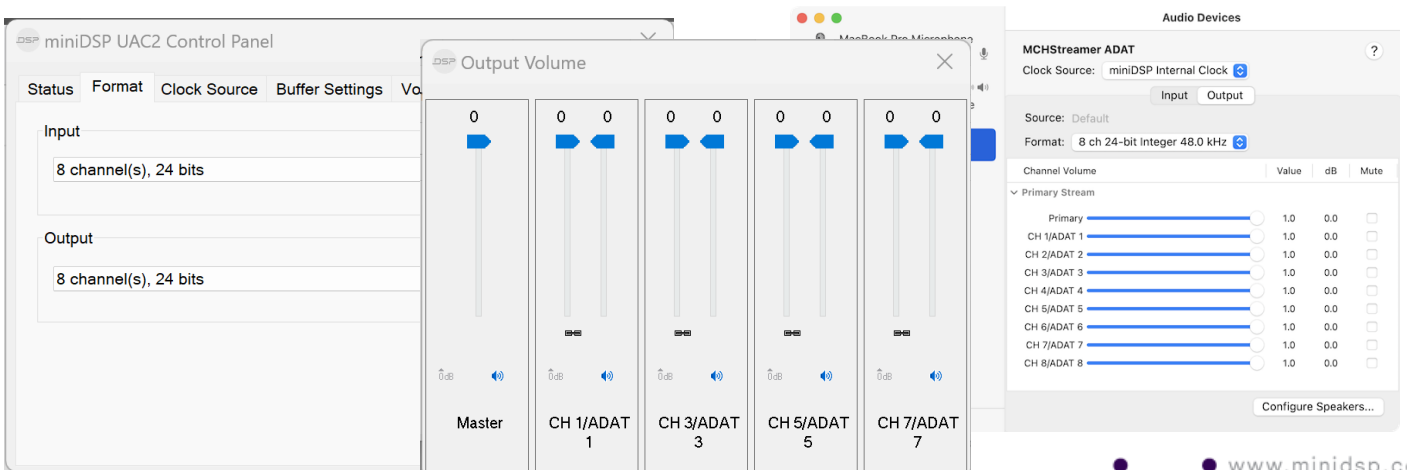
DSP miniDSP UAC2 Control Panel

Status Format Clock Source Buffer Settings Vo

Input

8 channel(s), 24 bits

Output

8 channel(s), 24 bits

DSP Output Volume

0

0 0

0 0

0 0

0 0

0dB

Master

CH 1/ADAT 1

CH 3/ADAT 3

CH 5/ADAT 5

CH 7/ADAT 7

MacBook Pro Microphone

Audio Devices

MCHStreamer ADAT

?

Clock Source: miniDSP Internal Clock

Input Output

Source: Default

Format: 8 ch 24-bit Integer 48.0 kHz

| Channel Volume | Value | dB | Mute |
|---|---|---|---|
| Primary Stream | | | |
| Primary | 1.0 | 0.0 | |
| CH 1/ADAT 1 | 1.0 | 0.0 | |
| CH 2/ADAT 2 | 1.0 | 0.0 | |
| CH 3/ADAT 3 | 1.0 | 0.0 | |
| CH 4/ADAT 4 | 1.0 | 0.0 | |
| CH 5/ADAT 5 | 1.0 | 0.0 | |
| CH 6/ADAT 6 | 1.0 | 0.0 | |
| CH 7/ADAT 7 | 1.0 | 0.0 | |
| CH 8/ADAT 8 | 1.0 | 0.0 | |

Configure Speakers...

www.minidsp.c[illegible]